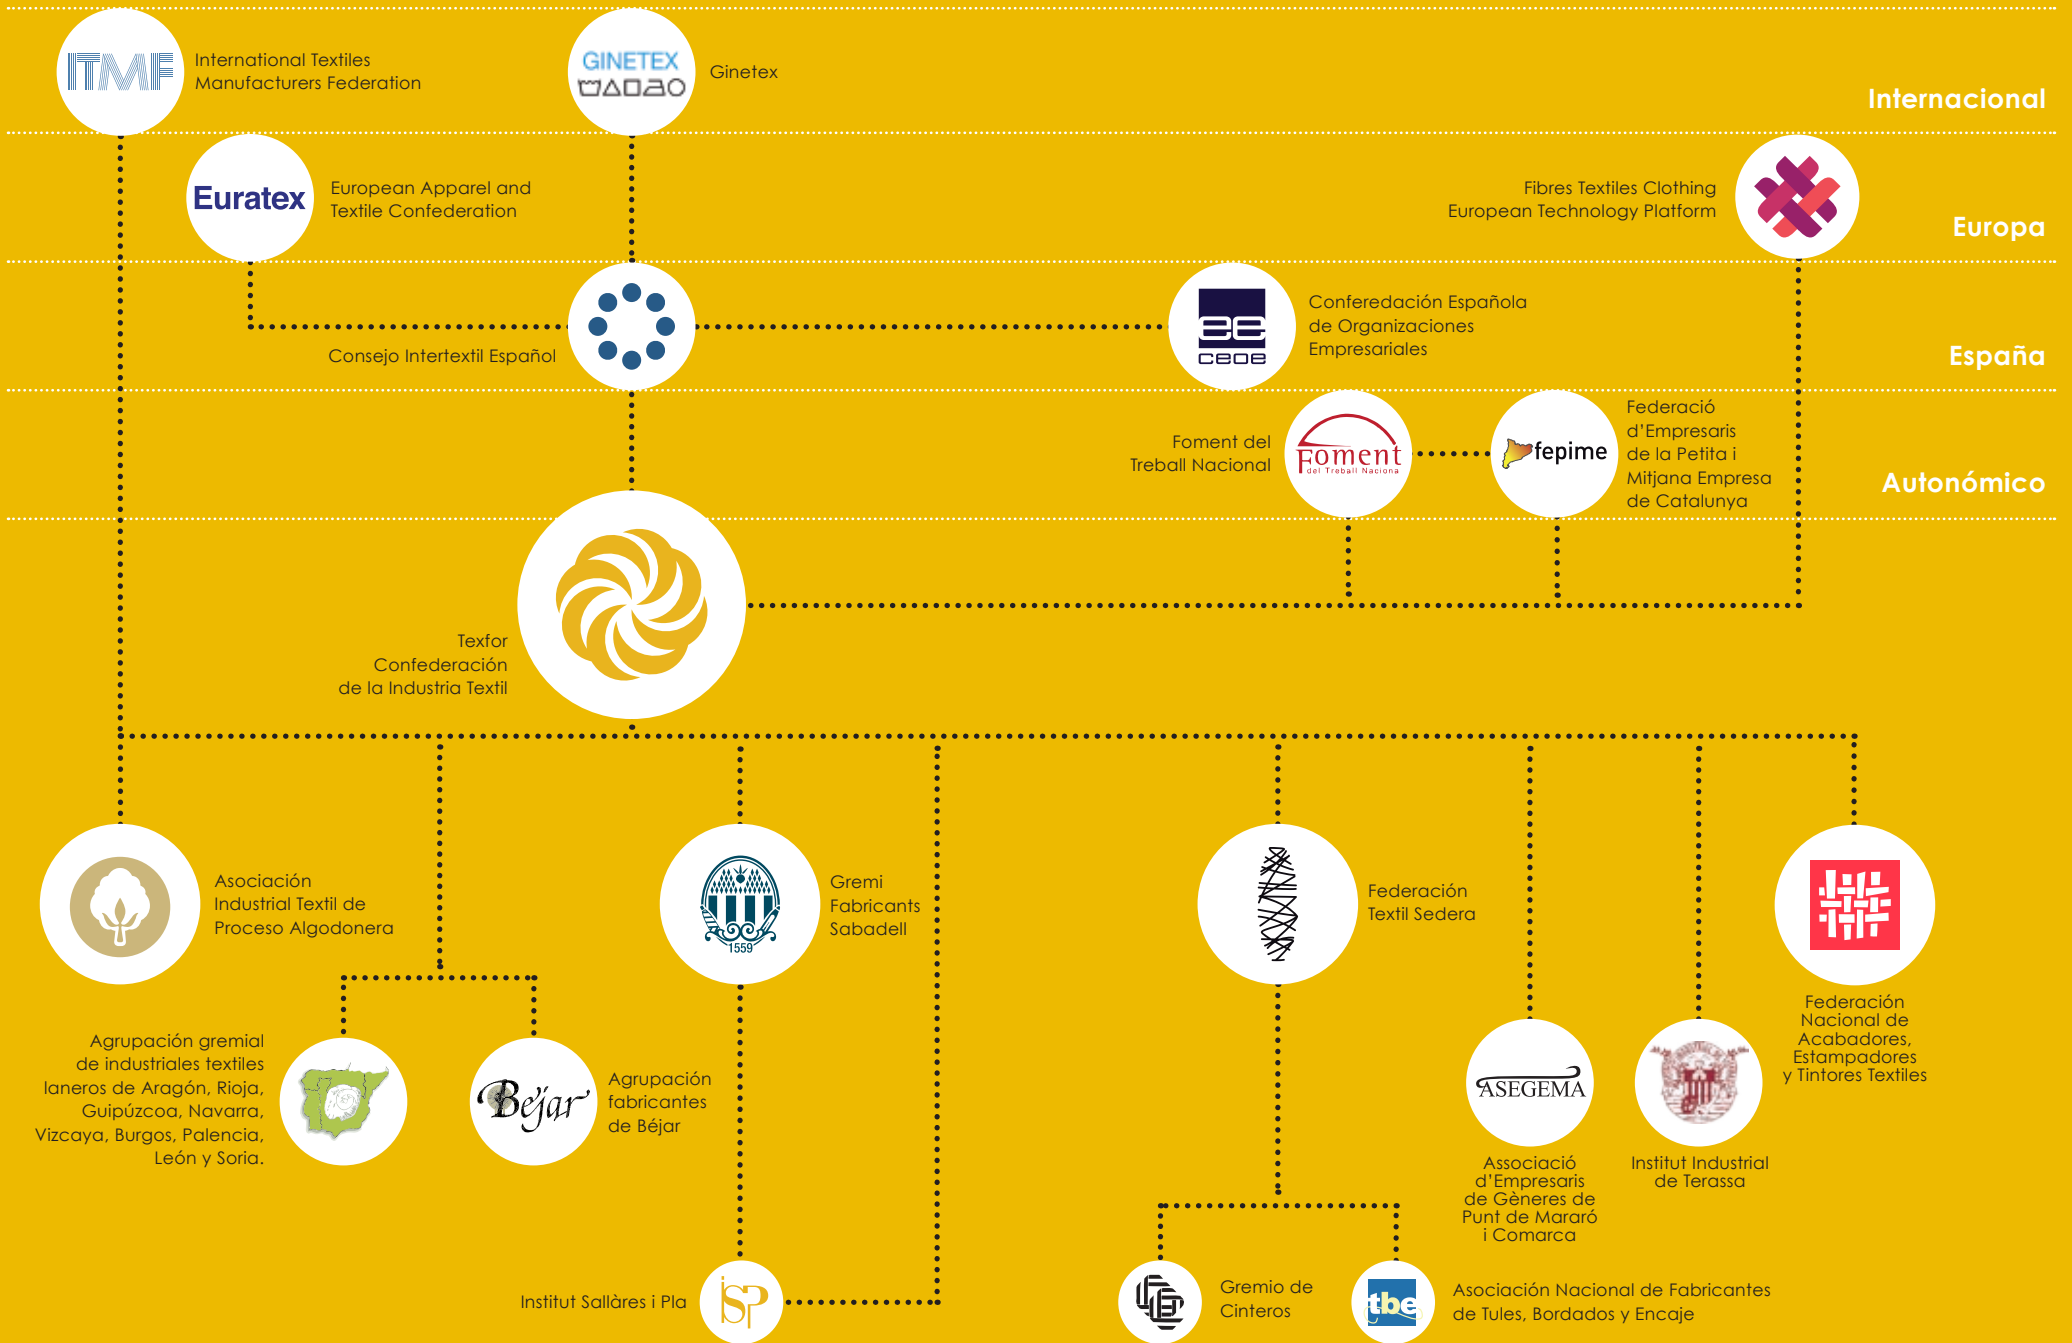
ITMF International Textiles Manufacturers Federation

GINETEX Ginetex

Internacional

Euratex European Apparel and Textile Confederation

Fibres Textiles Clothing European Technology Platform

Europa

Consejo Intertextil Español

ceoe Conferedación Española de Organizaciones Empresariales

España

Foment del Treball Nacional

Foment del Treball Naciona

fepime Federació d'Empresaris de la Petita i Mitjana Empresa de Catalunya

Autonómico

Texfor Confederación de la Industria Textil

Asociación Industrial Textil de Proceso Algodonera

1559 Gremi Fabricants Sabadell

Federación Textil Sedera

Federación Nacional de Acabadores, Estampadores y Tintores Textiles

Agrupación gremial de industriales textiles laneros de Aragón, Rioja, Guipúzcoa, Navarra, Vizcaya, Burgos, Palencia, León y Soria.

Béjar Agrupación fabricantes de Béjar

ASEGEMA Associació d'Empresaris de Gèneres de Punt de Mararó i Comarca

Institut Industrial de Terassa

Institut Sallàres i Pla

ISP

Gremio de Cinteros

tbe Asociación Nacional de Fabricantes de Tules, Bordados y Encaje